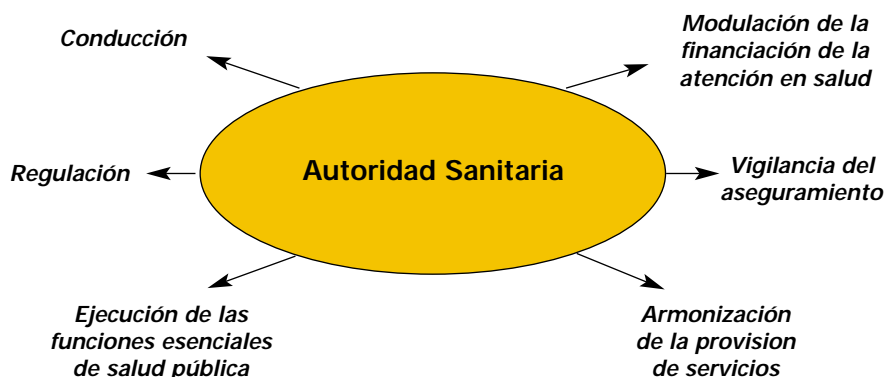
Conducción

Modulación de la financiación de la atención en salud

Autoridad Sanitaria

Regulación

Vigilancia del aseguramiento

Ejecución de las funciones esenciales de salud pública

Armonización de la provision de servicios